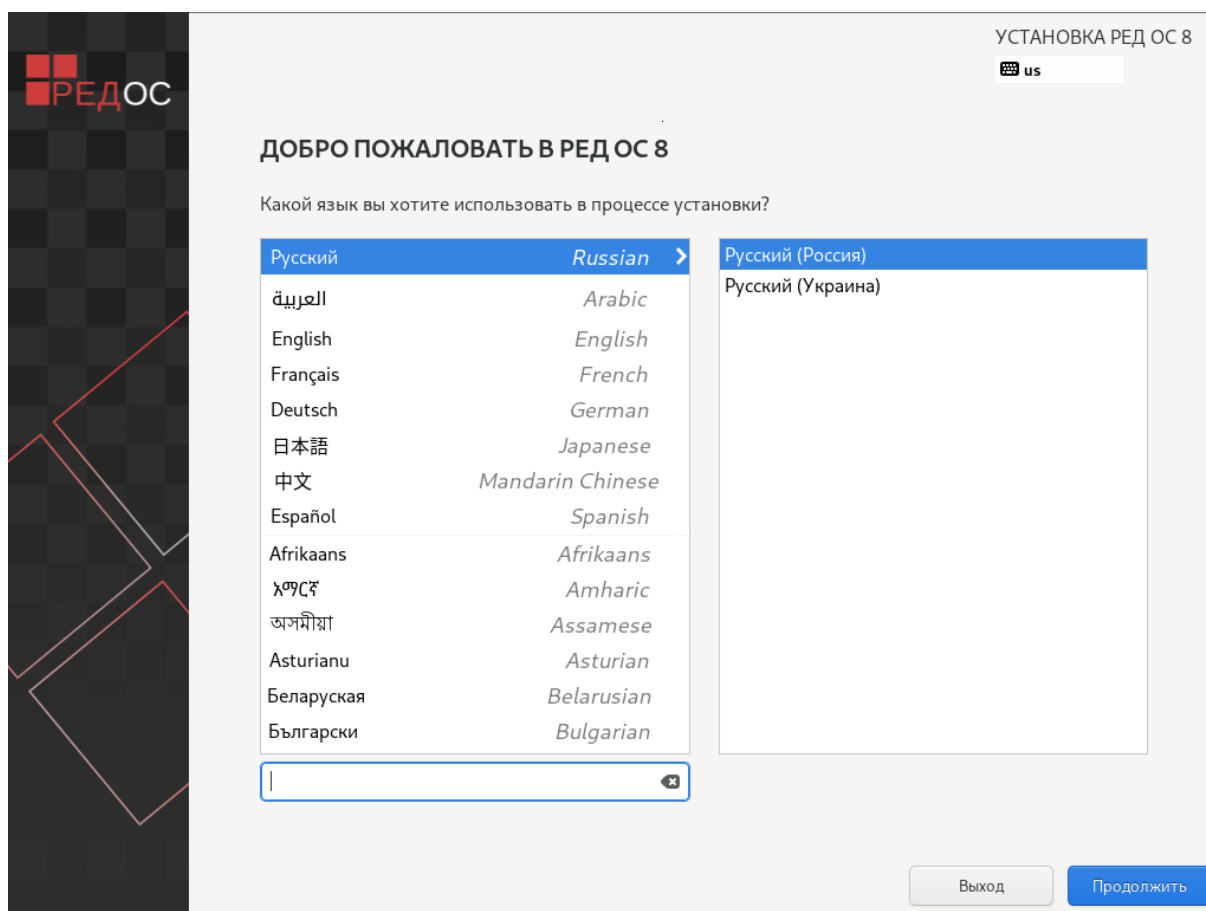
РЕДОС

УСТАНОВКА РЕД ОС 8

us

ДОБРО ПОЖАЛОВАТЬ В РЕД ОС 8

Какой язык вы хотите использовать в процессе установки?

| | |
|---|---|
| Русский | Russian |
| العربية | Arabic |
| English | English |
| Français | French |
| Deutsch | German |
| 日本語 | Japanese |
| 中文 | Mandarin Chinese |
| Español | Spanish |
| Afrikaans | Afrikaans |
| አማርኛ | Amharic |
| অসমীয়া | Assamese |
| Asturianu | Asturian |
| Беларуская | Belarusian |
| Български | Bulgarian |

Русский (Россия)
Русский (Украина)

Выход

Продолжить